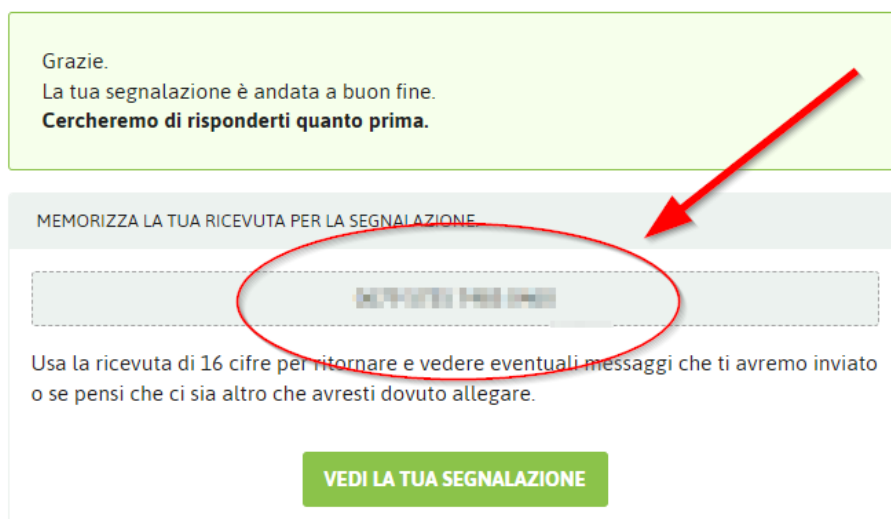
Grazie.
La tua segnalazione è andata a buon fine.
**Cercheremo di risponderti quanto prima.**

MEMORIZZA LA TUA RICEVUTA PER LA SEGNALAZIONE...

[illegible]

Usa la ricevuta di 16 cifre per ritornare e vedere eventuali messaggi che ti avremo inviato o se pensi che ci sia altro che avresti dovuto allegare.

VEDI LA TUA SEGNALAZIONE